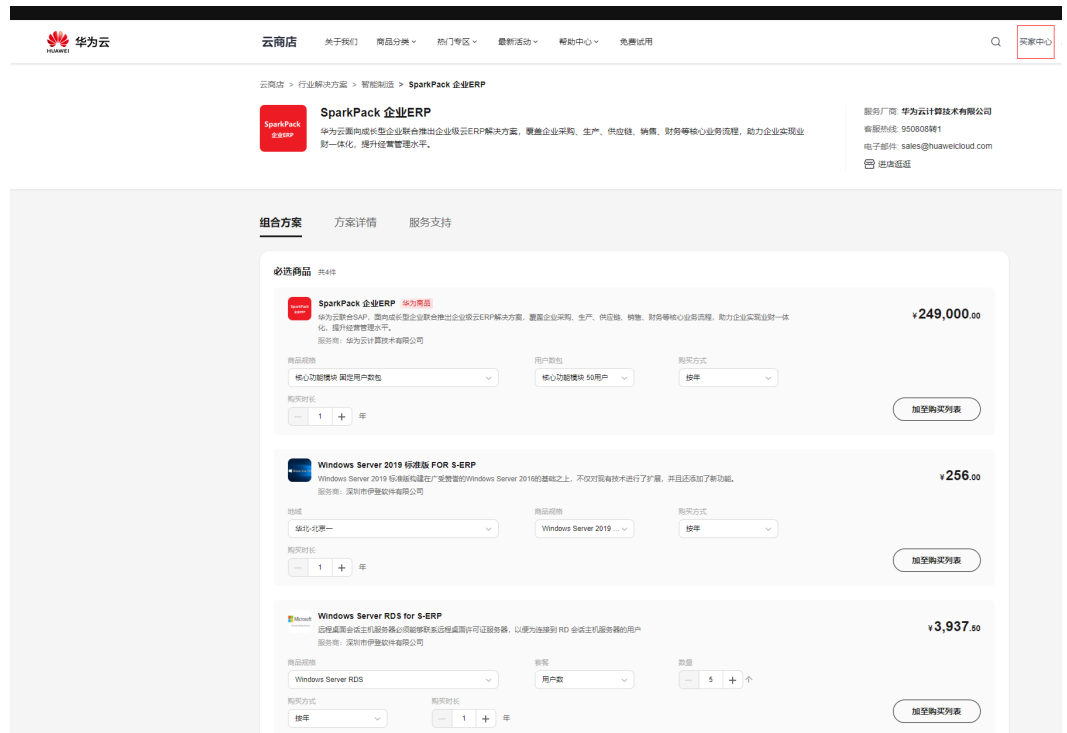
HUAWEI 华为云

云商店 关于我们 商品分类 热门专区 最新活动 帮助中心 免费试用

买家中心

云商店 > 行业解决方案 > 智能制造 > SparkPack 企业ERP

SparkPack 企业ERP

SparkPack 企业ERP

华为云面向成长型企业联合推出企业级云ERP解决方案，覆盖企业采购、生产、供应链、销售、财务等核心业务流程，助力企业实现业财一体化，提升经营管理水平。

服务厂商 华为云计算技术有限公司
客服热线 950808转1
电子邮件 sales@huaweicloud.com
进店逛逛

组合方案 方案详情 服务支持

必选商品 共4件

SparkPack 企业ERP 华为商品
华为云联合SAP，面向成长型企业联合推出企业级云ERP解决方案，覆盖企业采购、生产、供应链、销售、财务等核心业务流程，助力企业实现业财一体化，提升经营管理水平。
服务商：华为云计算技术有限公司
¥249,000.00
商品规格 核心功能模块 固定用户数包
用户数包 核心功能模块 50用户
购买方式 按年
购买时长 1 年
加至购买列表

Windows Server 2019 标准版 FOR S-ERP
Windows Server 2019 标准版构建在广受赞誉的Windows Server 2016的基础之上，不仅对现有技术进行了扩展，并且还添加了新功能。
服务商：深圳市伊登软件有限公司
¥256.00
地域 华北-北京一
商品规格 Windows Server 2019 ...
购买方式 按年
购买时长 1 年
加至购买列表

Windows Server RDS for S-ERP
远程桌面会话主机服务器必须能够联系远程桌面许可证服务器，以便为连接到 RD 会话主机服务器的用户
服务商：深圳市伊登软件有限公司
¥3,937.50
商品规格 Windows Server RDS
套餐 用户数
数量 5 个
购买方式 按年
购买时长 1 年
加至购买列表